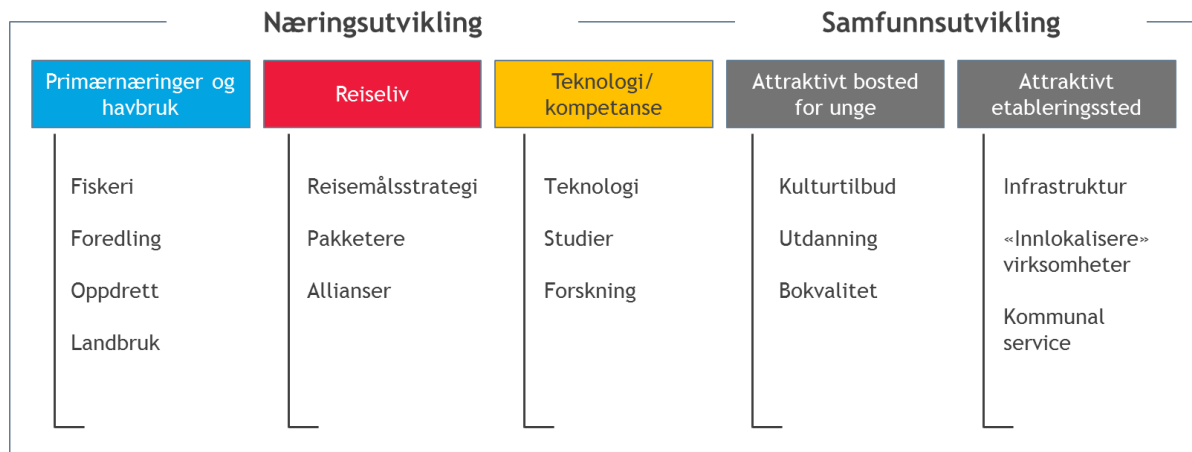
Næringsutvikling

Samfunnsutvikling

Primærnæringer og havbruk

Fiskeri

Foredling

Oppdrett

Landbruk

Reiseliv

Reisemålsstrategi

Pakketere

Allianser

Teknologi/ kompetanse

Teknologi

Studier

Forskning

Attraktivt bosted for unge

Kulturtilbud

Utdanning

Bokvalitet

Attraktivt etableringssted

Infrastruktur

«Innlokalisere» virksomheter

Kommunal service